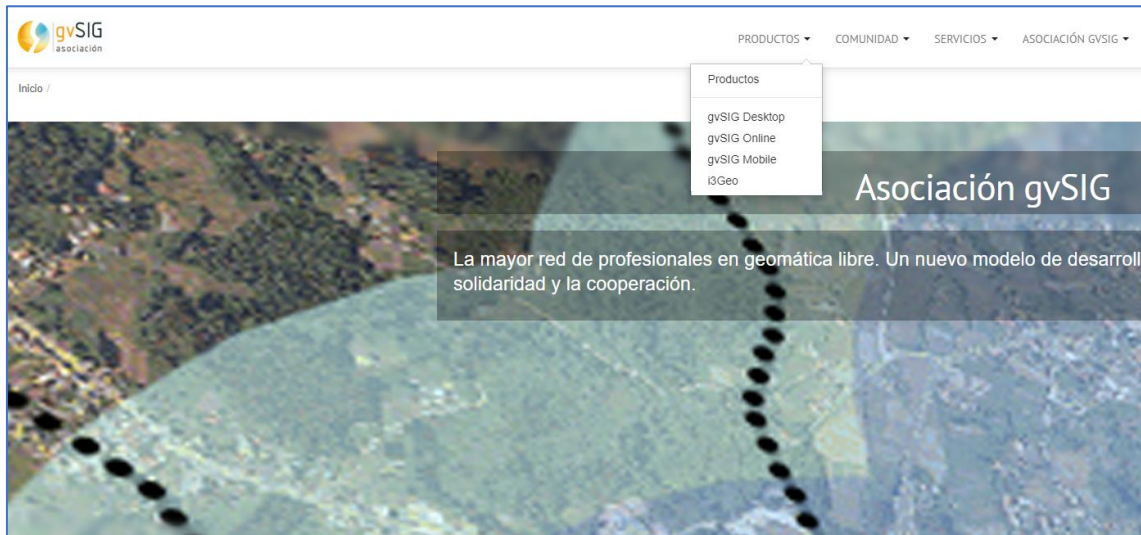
gvSIG asociación

PRODUCTOS ▾ COMUNIDAD ▾ SERVICIOS ▾ ASOCIACIÓN GVSIG ▾

Productos

gvSIG Desktop
gvSIG Online
gvSIG Mobile
i3Geo

Inicio /

Asociación gvSIG

La mayor red de profesionales en geomática libre. Un nuevo modelo de desarroll solidaridad y la cooperación.